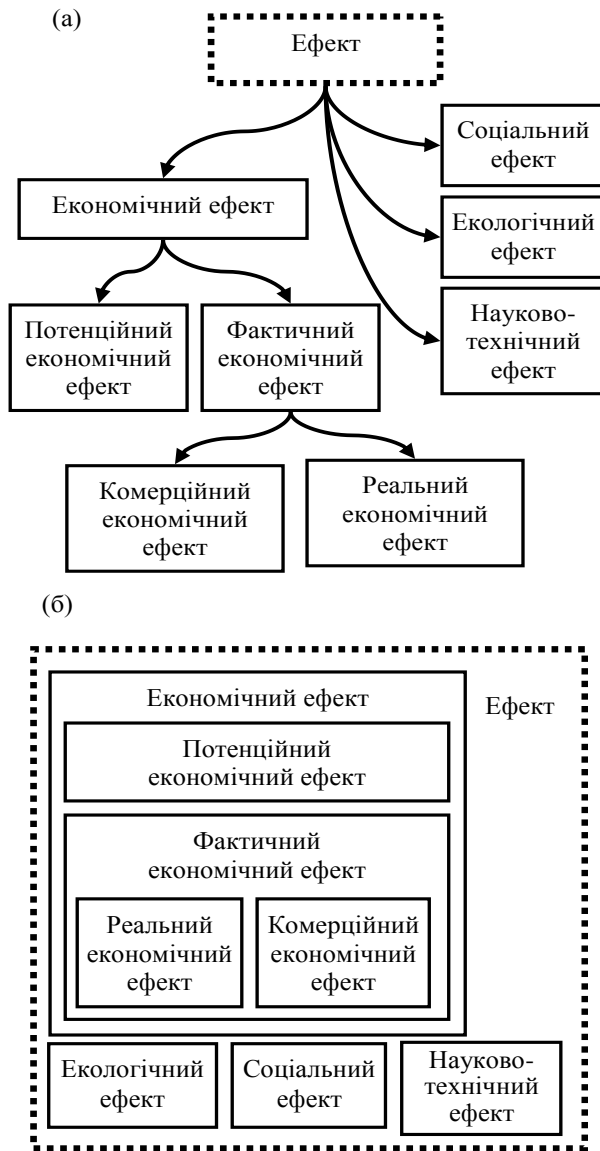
(а)

Ефект

Соціальний ефект

Економічний ефект

Екологічний ефект

Науково-технічний ефект

Потенційний економічний ефект

Фактичний економічний ефект

Комерційний економічний ефект

Реальний економічний ефект

(б)

Економічний ефект

Ефект

Потенційний економічний ефект

Фактичний економічний ефект

Реальний економічний ефект

Комерційний економічний ефект

Екологічний ефект

Соціальний ефект

Науково-технічний ефект